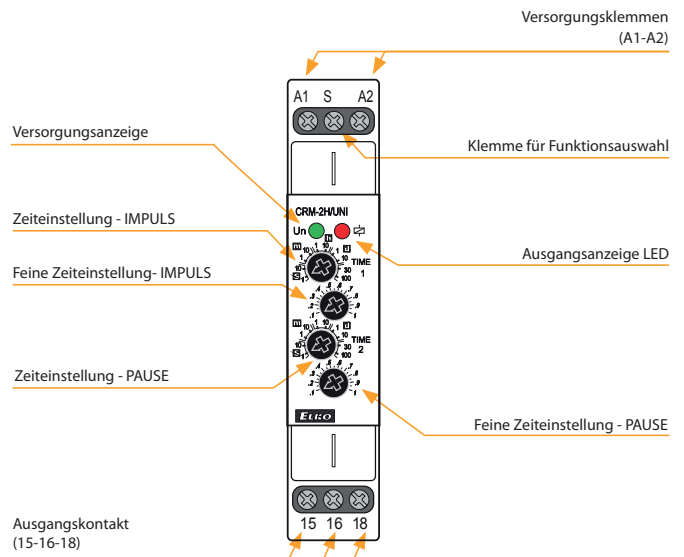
Versorgungsklemmen
(A1-A2)

A1 S A2

Versorgungsanzeige

Klemme für Funktionsauswahl

CRM-2H/UNI

Un

Zeiteinstellung - IMPULS

Ausgangsanzeige LED

Feine Zeiteinstellung- IMPULS

TIME 1

TIME 2

Zeiteinstellung - PAUSE

Feine Zeiteinstellung - PAUSE

ELKO

Ausgangskontakt
(15-16-18)

15 16 18